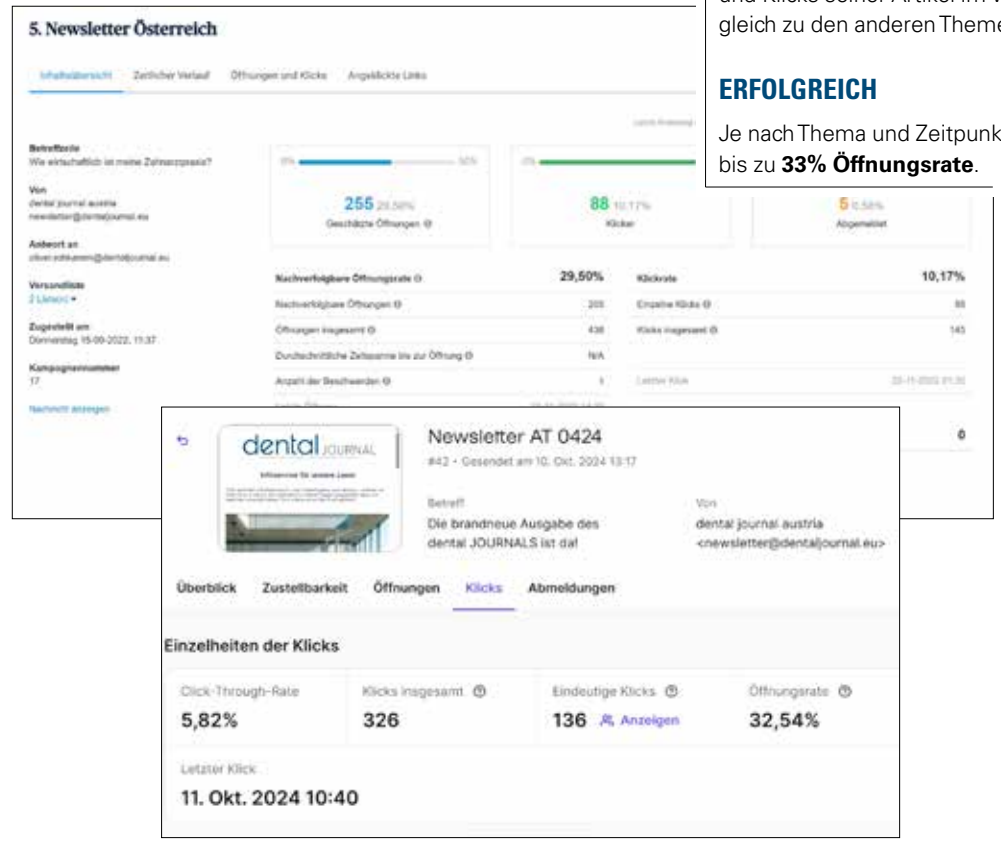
und Klicks seiner Artikel im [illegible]
gleich zu den anderen Theme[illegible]

ERFOLGREICH

Je nach Thema und Zeitpunk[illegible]
bis zu **33% Öffnungsrate**.

5. Newsletter Österreich

Inhaltsübersicht | Zeitlicher Verlauf | Öffnungen und Klicks | Angeklickte Links

Betreffzeile
Wie wirtschaftlich ist meine Zahnarztpraxis?

Von
dental journal austria
newsletter@dentaljournal.eu

Antwort an
oliver.rohkamm@dentaljournal.eu

Versandliste
2 Listen ▾

Zugestellt am
Donnerstag 15-09-2022, 11:37

Kampagnennummer
17

Nachricht anzeigen

0% 50%
255 29,56%
Geschätzte Öffnungen

88 10,17%
Klicker

5 0,58%
Abgemeldet

| Nachverfolgbare Öffnungsrate | 29,50% |
|---|---|
| Nachverfolgbare Öffnungen | 255 |
| Öffnungen insgesamt | 436 |
| Durchschnittliche Zeitspanne bis zur Öffnung | N/A |
| Anzahl der Beschwerden | 1 |

| Klickrate | 10,17% |
|---|---|
| Einzelne Klicks | 88 |
| Klicks insgesamt | 145 |
| Letzter Klick | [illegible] |

0

dental JOURNAL

Newsletter AT 0424
#42 • Gesendet am 10. Okt. 2024 13:17

Betreff
Die brandneue Ausgabe des dental JOURNALS ist da!

Von
dental journal austria
<newsletter@dentaljournal.eu>

Überblick | Zustellbarkeit | Öffnungen | Klicks | Abmeldungen

Einzelheiten der Klicks

| Click-Through-Rate | Klicks insgesamt | Eindeutige Klicks | Öffnungsrate |
|---|---|---|---|
| 5,82% | 326 | 136 Anzeigen | 32,54% |

Letzter Klick
11. Okt. 2024 10:40